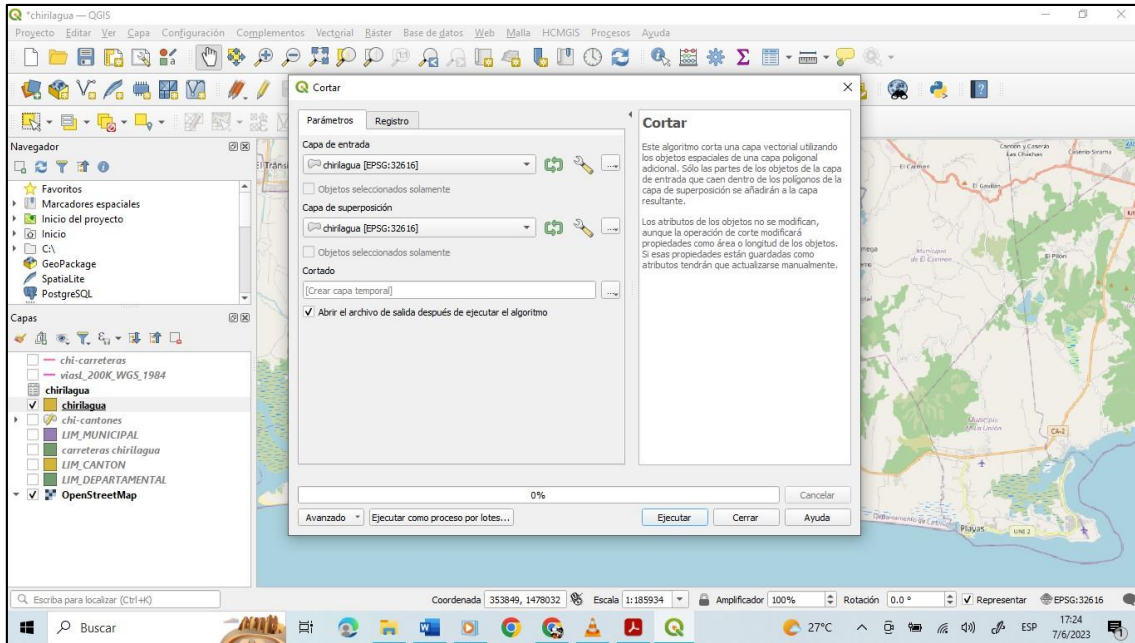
*chirilagua — QGIS

Proyecto Editar Ver Capa Configuración Complementos Vectorial Ráster Base de datos Web Malla HCMGIS Procesos Ayuda

Navegador

Favoritos
Marcadores espaciales
Inicio del proyecto
Inicio
C:\
GeoPackage
SpatiaLite
PostgreSQL

Capas

chi-carreteras
viasl_200K_WGS_1984
chirilagua
chirilagua
chi-cantones
LIM_MUNICIPAL
carreteras chirilagua
LIM_CANTON
LIM_DEPARTAMENTAL
OpenStreetMap

Cortar

Parámetros Registro

Capa de entrada
chirilagua [EPSG:32616]
Objetos seleccionados solamente
Capa de superposición
chirilagua [EPSG:32616]
Objetos seleccionados solamente
Cortado
[Crear capa temporal]
✓ Abrir el archivo de salida después de ejecutar el algoritmo

Cortar

Este algoritmo corta una capa vectorial utilizando los objetos espaciales de una capa poligonal adicional. Sólo las partes de los objetos de la capa de entrada que caen dentro de los polígonos de la capa de superposición se añadirán a la capa resultante.

Los atributos de los objetos no se modifican, aunque la operación de corte modificará propiedades como área o longitud de los objetos. Si esas propiedades están guardadas como atributos tendrán que actualizarse manualmente.

0%
Cancelar

Avanzado Ejecutar como proceso por lotes... Ejecutar Cerrar Ayuda

Cantón y Caserío Las Chachas
Caserío Sirama
El Carmen
El Gavilán
Municipio de El Carmen
El Pilón
Municipio de La Unión
CA-2
Playas
Departamento de La Unión

Escriba para localizar (Ctrl+K)
Coordenada 353849, 1478032 Escala 1:185934 Amplificador 100% Rotación 0.0 ° ✓ Representar EPSG:32616

Buscar
27°C ESP 17:24 7/6/2023